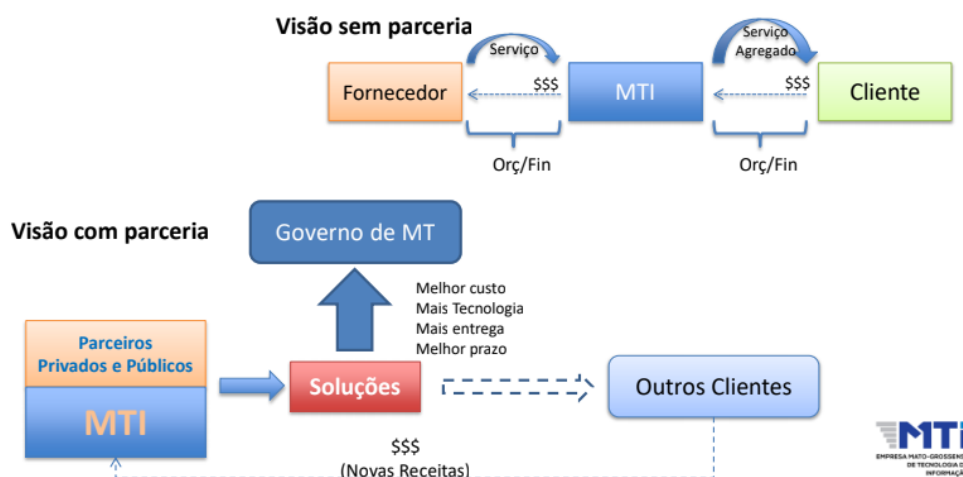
Visão sem parceria

Serviço

Serviço Agregado

Fornecedor

$$$

MTI

$$$

Cliente

Orç/Fin

Orç/Fin

Visão com parceria

Governo de MT

Melhor custo
Mais Tecnologia
Mais entrega
Melhor prazo

Parceiros Privados e Públicos

MTI

Soluções

Outros Clientes

$$$
(Novas Receitas)

MTI
EMPRESA MATO-GROSSENS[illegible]
DE TECNOLOGIA D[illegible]
INFORMAÇ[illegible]